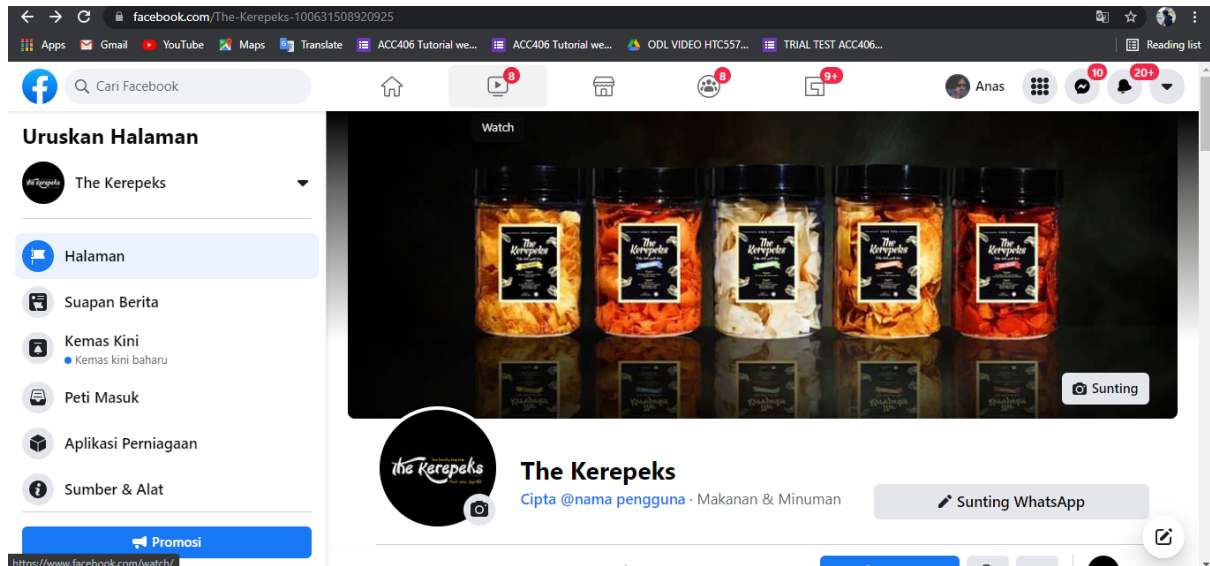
facebook.com/The-Kerepeks-100631508920925

Apps Gmail YouTube Maps Translate ACC406 Tutorial we... ACC406 Tutorial we... ODL VIDEO HTC557... TRIAL TEST ACC406... Reading list

Cari Facebook

8 8 9+ Anas 10 20+

Watch

Uruskan Halaman

The Kerepeks

Halaman

Suapan Berita

Kemas Kini
Kemas kini baharu

Peti Masuk

Aplikasi Perniagaan

Sumber & Alat

Promosi

https://www.facebook.com/watch/

Sunting

the Kerepeks

The Kerepeks

Cipta @nama pengguna · Makanan & Minuman

Sunting WhatsApp